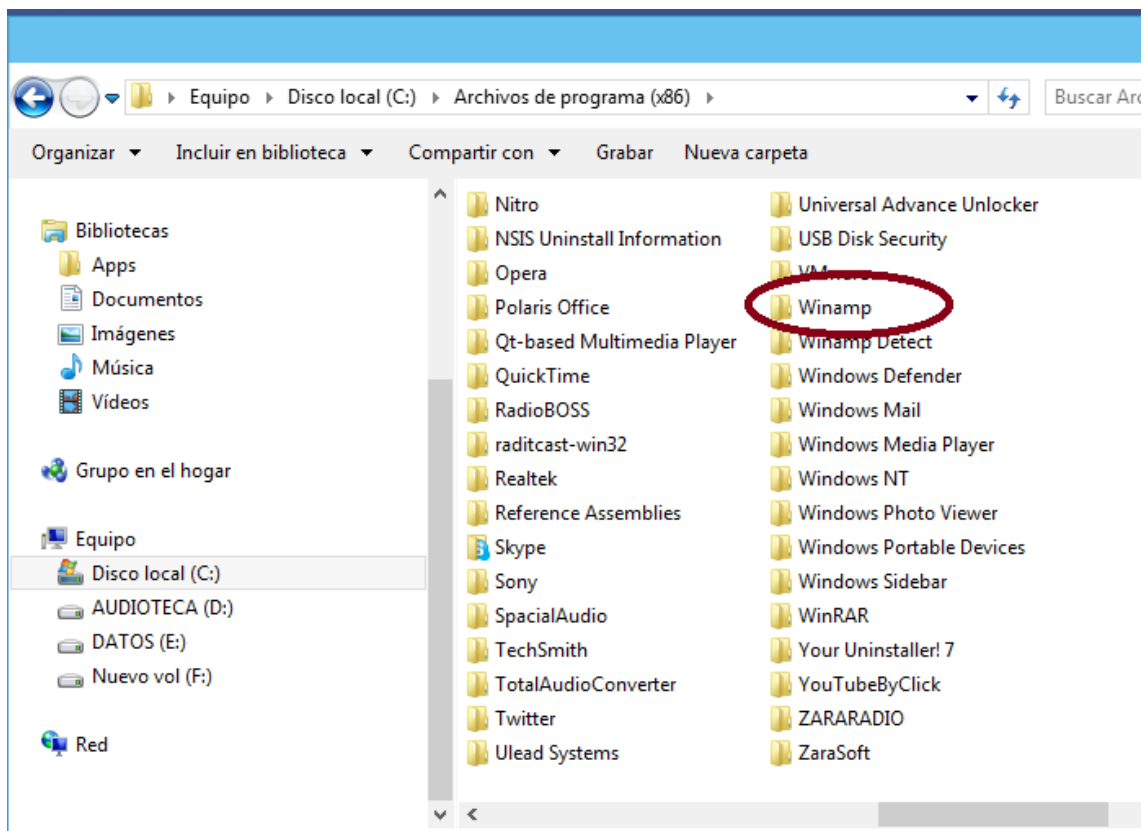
Equipo ▸ Disco local (C:) ▸ Archivos de programa (x86) ▸

Buscar Arc

Organizar ▾ Incluir en biblioteca ▾ Compartir con ▾ Grabar Nueva carpeta

Bibliotecas
Apps
Documentos
Imágenes
Música
Vídeos

Grupo en el hogar

Equipo
Disco local (C:)
AUDIOTECA (D:)
DATOS (E:)
Nuevo vol (F:)

Red

Nitro
NSIS Uninstall Information
Opera
Polaris Office
Qt-based Multimedia Player
QuickTime
RadioBOSS
raditcast-win32
Realtek
Reference Assemblies
Skype
Sony
SpacialAudio
TechSmith
TotalAudioConverter
Twitter
Ulead Systems

Universal Advance Unlocker
USB Disk Security
VM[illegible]
Winamp
Winamp Detect
Windows Defender
Windows Mail
Windows Media Player
Windows NT
Windows Photo Viewer
Windows Portable Devices
Windows Sidebar
WinRAR
Your Uninstaller! 7
YouTubeByClick
ZARARADIO
ZaraSoft